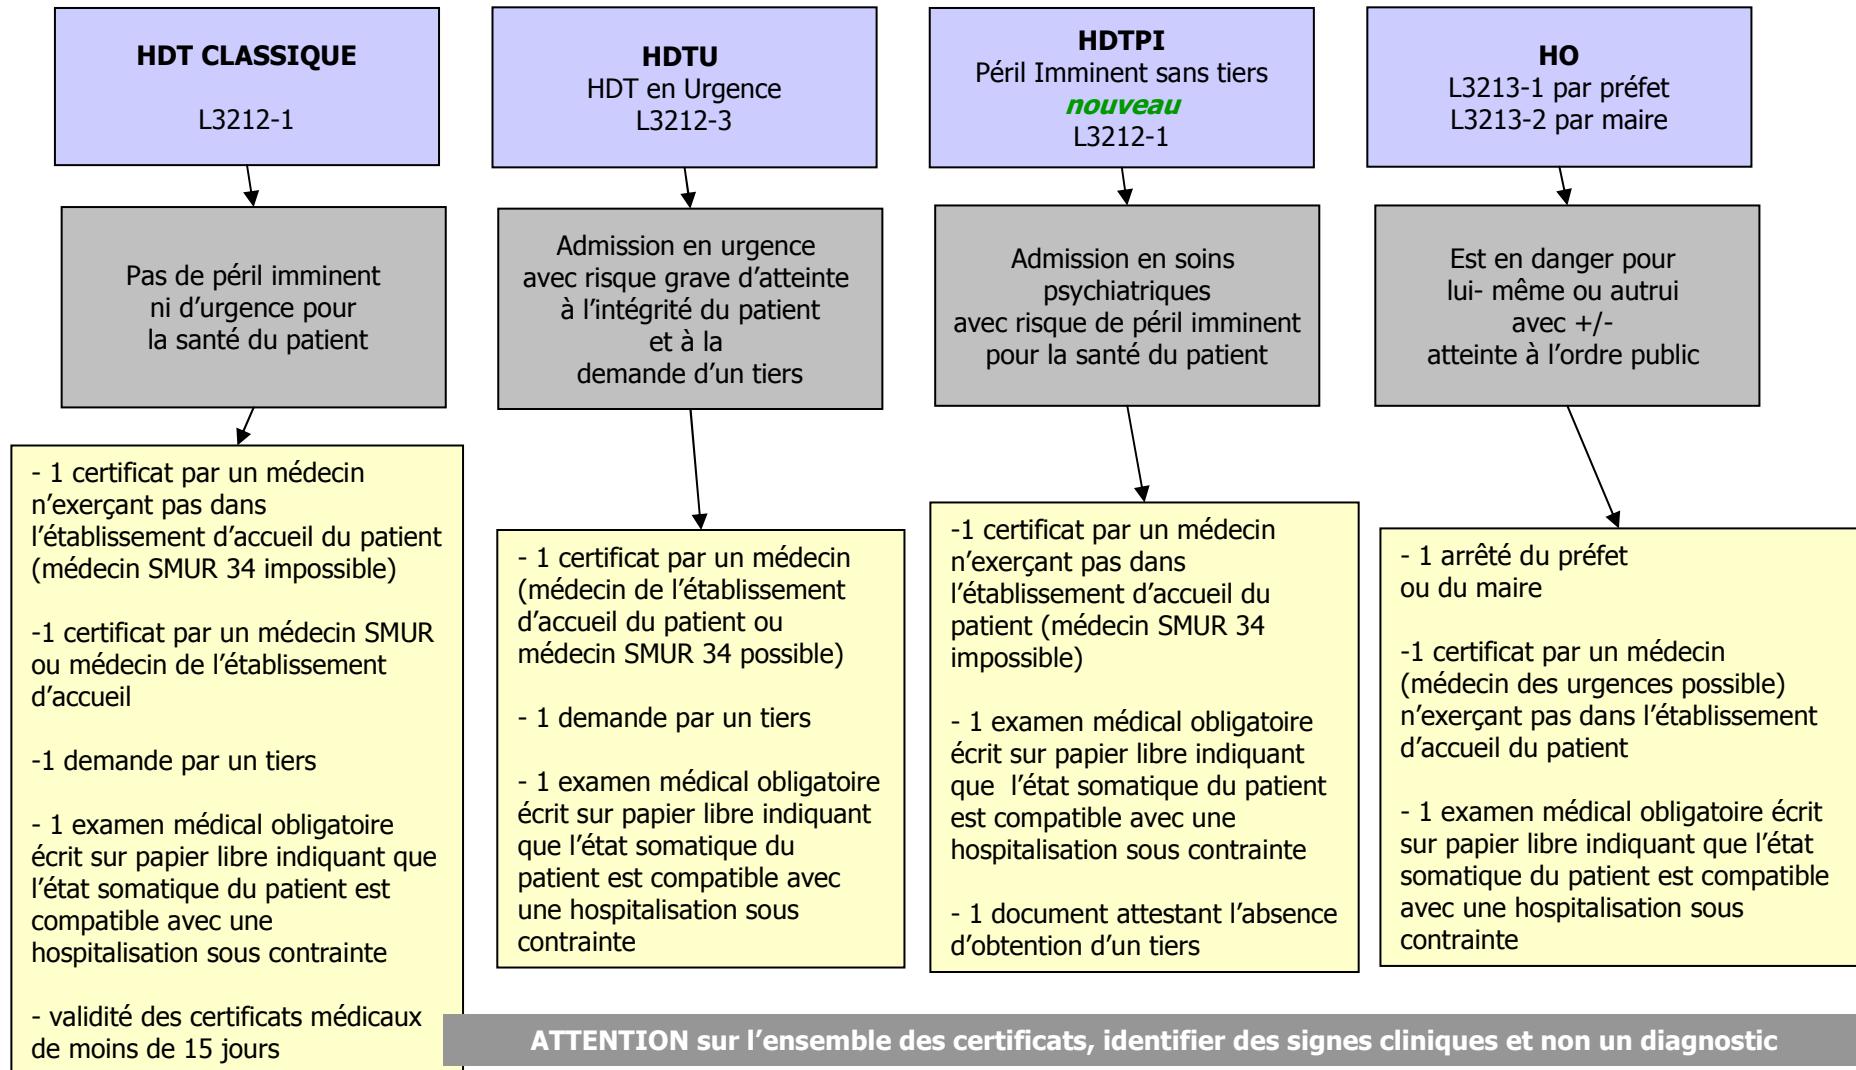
HDT CLASSIQUE

L3212-1

Pas de péril imminent ni d'urgence pour la santé du patient

- 1 certificat par un médecin n'exerçant pas dans l'établissement d'accueil du patient (médecin SMUR 34 impossible)

-1 certificat par un médecin SMUR ou médecin de l'établissement d'accueil

-1 demande par un tiers

- 1 examen médical obligatoire écrit sur papier libre indiquant que l'état somatique du patient est compatible avec une hospitalisation sous contrainte

- validité des certificats médicaux de moins de 15 jours

HDTU
HDT en Urgence
L3212-3

Admission en urgence avec risque grave d'atteinte à l'intégrité du patient et à la demande d'un tiers

- 1 certificat par un médecin (médecin de l'établissement d'accueil du patient ou médecin SMUR 34 possible)

- 1 demande par un tiers

- 1 examen médical obligatoire écrit sur papier libre indiquant que l'état somatique du patient est compatible avec une hospitalisation sous contrainte

HDTPI
Péril Imminent sans tiers
nouveau
L3212-1

Admission en soins psychiatriques avec risque de péril imminent pour la santé du patient

-1 certificat par un médecin n'exerçant pas dans l'établissement d'accueil du patient (médecin SMUR 34 impossible)

- 1 examen médical obligatoire écrit sur papier libre indiquant que l'état somatique du patient est compatible avec une hospitalisation sous contrainte

- 1 document attestant l'absence d'obtention d'un tiers

HO
L3213-1 par préfet
L3213-2 par maire

Est en danger pour lui- même ou autrui avec +/- atteinte à l'ordre public

- 1 arrêté du préfet ou du maire

-1 certificat par un médecin (médecin des urgences possible) n'exerçant pas dans l'établissement d'accueil du patient

- 1 examen médical obligatoire écrit sur papier libre indiquant que l'état somatique du patient est compatible avec une hospitalisation sous contrainte

ATTENTION sur l'ensemble des certificats, identifier des signes cliniques et non un diagnostic